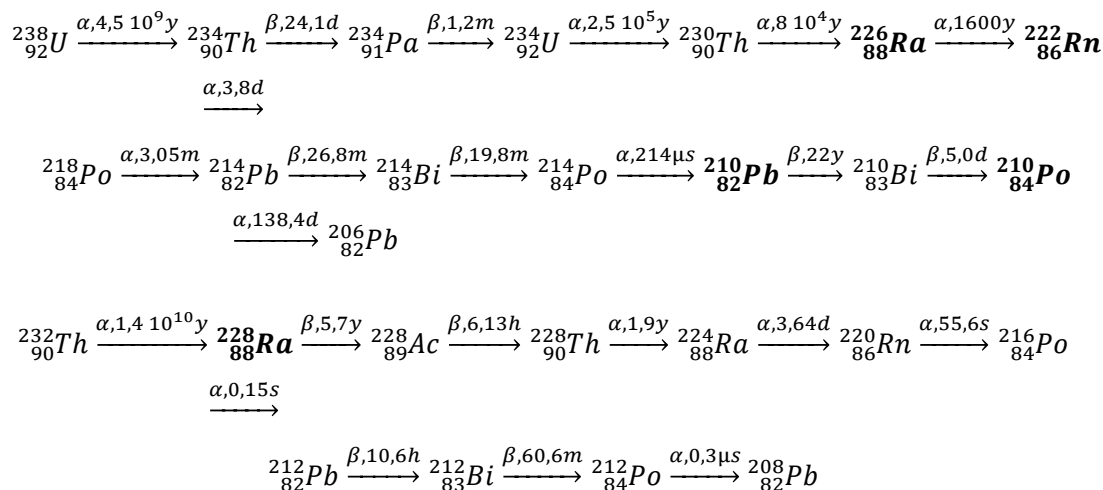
$^{238}_{92}U \xrightarrow{\alpha,4,5\ 10^9 y} {}^{234}_{90}Th \xrightarrow{\beta,24,1d} {}^{234}_{91}Pa \xrightarrow{\beta,1,2m} {}^{234}_{92}U \xrightarrow{\alpha,2,5\ 10^5 y} {}^{230}_{90}Th \xrightarrow{\alpha,8\ 10^4 y} \boldsymbol{{}^{226}_{88}Ra} \xrightarrow{\alpha,1600y} \boldsymbol{{}^{222}_{86}Rn}$
$\xrightarrow{\alpha,3,8d}$

$^{218}_{84}Po \xrightarrow{\alpha,3,05m} {}^{214}_{82}Pb \xrightarrow{\beta,26,8m} {}^{214}_{83}Bi \xrightarrow{\beta,19,8m} {}^{214}_{84}Po \xrightarrow{\alpha,214\mu s} \boldsymbol{{}^{210}_{82}Pb} \xrightarrow{\beta,22y} {}^{210}_{83}Bi \xrightarrow{\beta,5,0d} \boldsymbol{{}^{210}_{84}Po}$
$\xrightarrow{\alpha,138,4d} {}^{206}_{82}Pb$

$^{232}_{90}Th \xrightarrow{\alpha,1,4\ 10^{10} y} \boldsymbol{{}^{228}_{88}Ra} \xrightarrow{\beta,5,7y} {}^{228}_{89}Ac \xrightarrow{\beta,6,13h} {}^{228}_{90}Th \xrightarrow{\alpha,1,9y} {}^{224}_{88}Ra \xrightarrow{\alpha,3,64d} {}^{220}_{86}Rn \xrightarrow{\alpha,55,6s} {}^{216}_{84}Po$
$\xrightarrow{\alpha,0,15s}$

$^{212}_{82}Pb \xrightarrow{\beta,10,6h} {}^{212}_{83}Bi \xrightarrow{\beta,60,6m} {}^{212}_{84}Po \xrightarrow{\alpha,0,3\mu s} {}^{208}_{82}Pb$